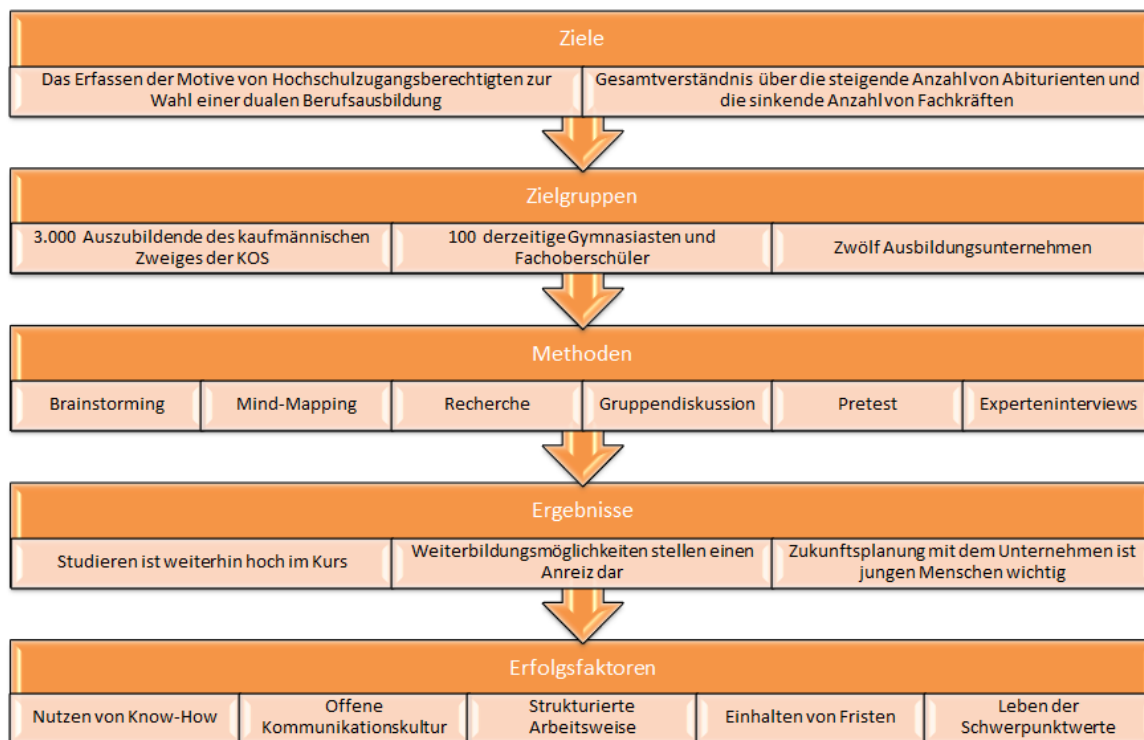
Ziele

Das Erfassen der Motive von Hochschulzugangsberechtigten zur Wahl einer dualen Berufsausbildung

Gesamtverständnis über die steigende Anzahl von Abiturienten und die sinkende Anzahl von Fachkräften

Zielgruppen

3.000 Auszubildende des kaufmännischen Zweiges der KOS

100 derzeitige Gymnasiasten und Fachoberschüler

Zwölf Ausbildungsunternehmen

Methoden

Brainstorming

Mind-Mapping

Recherche

Gruppendiskussion

Pretest

Experteninterviews

Ergebnisse

Studieren ist weiterhin hoch im Kurs

Weiterbildungsmöglichkeiten stellen einen Anreiz dar

Zukunftsplanung mit dem Unternehmen ist jungen Menschen wichtig

Erfolgsfaktoren

Nutzen von Know-How

Offene Kommunikationskultur

Strukturierte Arbeitsweise

Einhalten von Fristen

Leben der Schwerpunktwerte